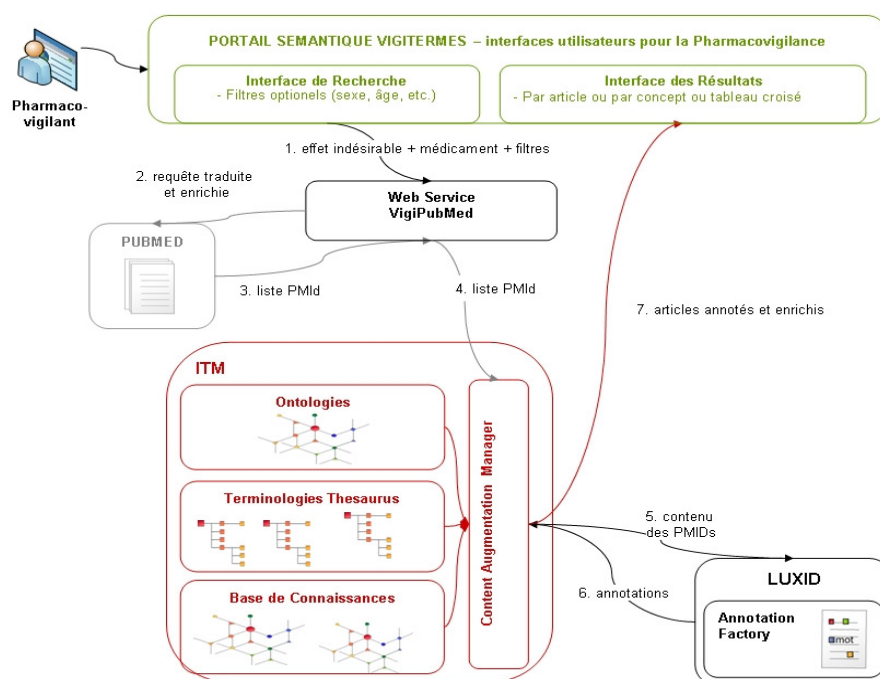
Pharmaco-vigilant

PORTAIL SEMANTIQUE VIGITERMES – interfaces utilisateurs pour la Pharmacovigilance

Interface de Recherche
- Filtres optionels (sexe, âge, etc.)

Interface des Résultats
- Par article ou par concept ou tableau croisé

1. effet indésirable + médicament + filtres

2. requête traduite et enrichie

Web Service
VigiPubMed

PUBMED

3. liste PMId

4. liste PMId

7. articles annotés et enrichis

ITM

Ontologies

Terminologies Thesaurus

Base de Connaissances

Content Augmentation Manager

5. contenu des PMIDs

6. annotations

LUXID

Annotation Factory

mot